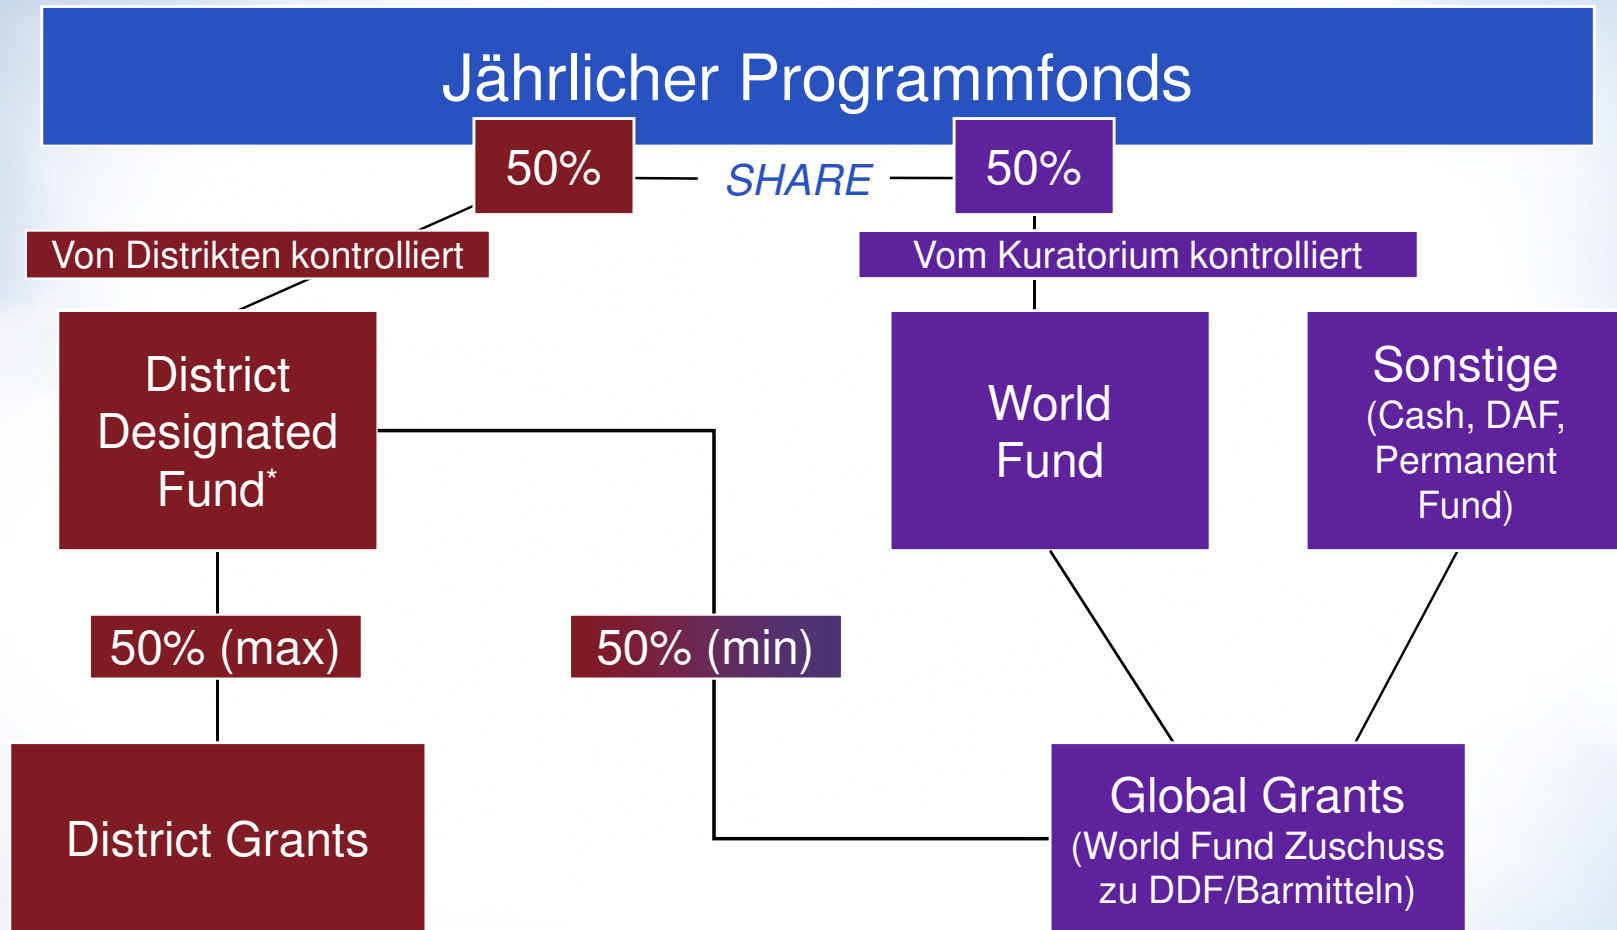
Jährlicher Programmfonds

50%

SHARE

50%

Von Distrikten kontrolliert

Vom Kuratorium kontrolliert

District Designated Fund*

World Fund

Sonstige (Cash, DAF, Permanent Fund)

50% (max)

50% (min)

District Grants

Global Grants (World Fund Zuschuss zu DDF/Barmitteln)